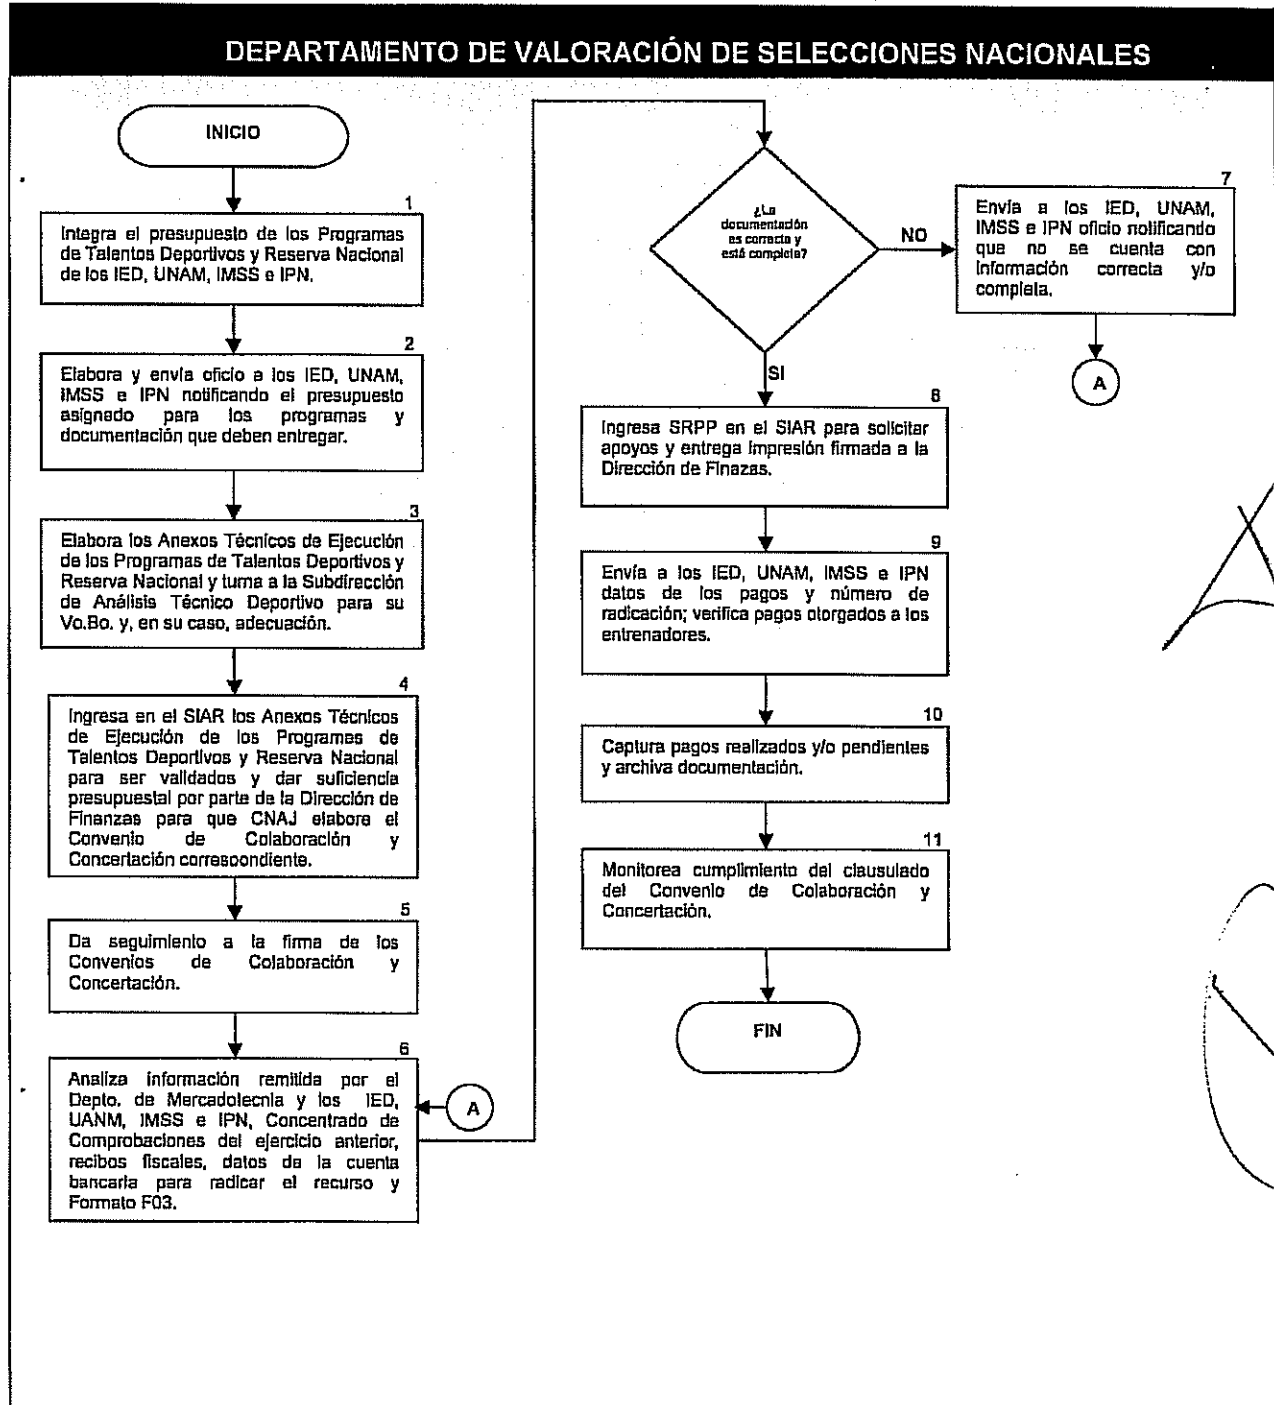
DEPARTAMENTO DE VALORACIÓN DE SELECCIONES NACIONALES

INICIO

1
Integra el presupuesto de los Programas de Talentos Deportivos y Reserva Nacional de los IED, UNAM, IMSS e IPN.

2
Elabora y envía oficio a los IED, UNAM, IMSS e IPN notificando el presupuesto asignado para los programas y documentación que deben entregar.

3
Elabora los Anexos Técnicos de Ejecución de los Programas de Talentos Deportivos y Reserva Nacional y turna a la Subdirección de Análisis Técnico Deportivo para su Vo.Bo. y, en su caso, adecuación.

4
Ingresa en el SIAR los Anexos Técnicos de Ejecución de los Programas de Talentos Deportivos y Reserva Nacional para ser validados y dar suficiencia presupuestal por parte de la Dirección de Finanzas para que CNAJ elabore el Convenio de Colaboración y Concertación correspondiente.

5
Da seguimiento a la firma de los Convenios de Colaboración y Concertación.

6
Analiza información remitida por el Depto. de Mercadotecnia y los IED, UANM, IMSS e IPN, Concentrado de Comprobaciones del ejercicio anterior, recibos fiscales, datos de la cuenta bancaria para radicar el recurso y Formato F03.

A

¿La documentación es correcta y está completa?

NO

7
Envía a los IED, UNAM, IMSS e IPN oficio notificando que no se cuenta con información correcta y/o completa.

A

SI

8
Ingresa SRPP en el SIAR para solicitar apoyos y entrega impresión firmada a la Dirección de Finanzas.

9
Envía a los IED, UNAM, IMSS e IPN datos de los pagos y número de radicación; verifica pagos otorgados a los entrenadores.

10
Captura pagos realizados y/o pendientes y archiva documentación.

11
Monitorea cumplimiento del clausulado del Convenio de Colaboración y Concertación.

FIN